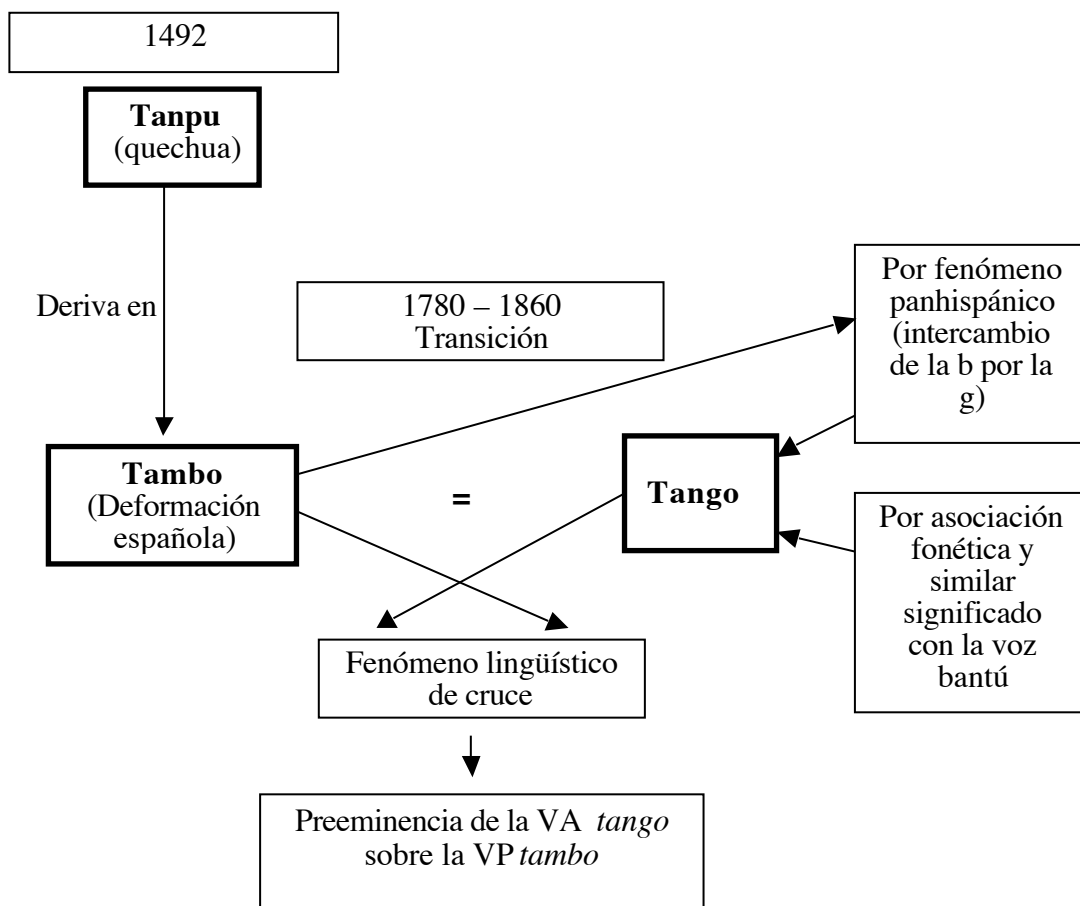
1492

**Tanpu**
(quechua)

Deriva en

1780 – 1860
Transición

Por fenómeno panhispánico (intercambio de la b por la g)

**Tambo**
(Deformación española)

=

**Tango**

Por asociación fonética y similar significado con la voz bantú

Fenómeno lingüístico de cruce

Preeminencia de la VA *tango* sobre la VP *tambo*